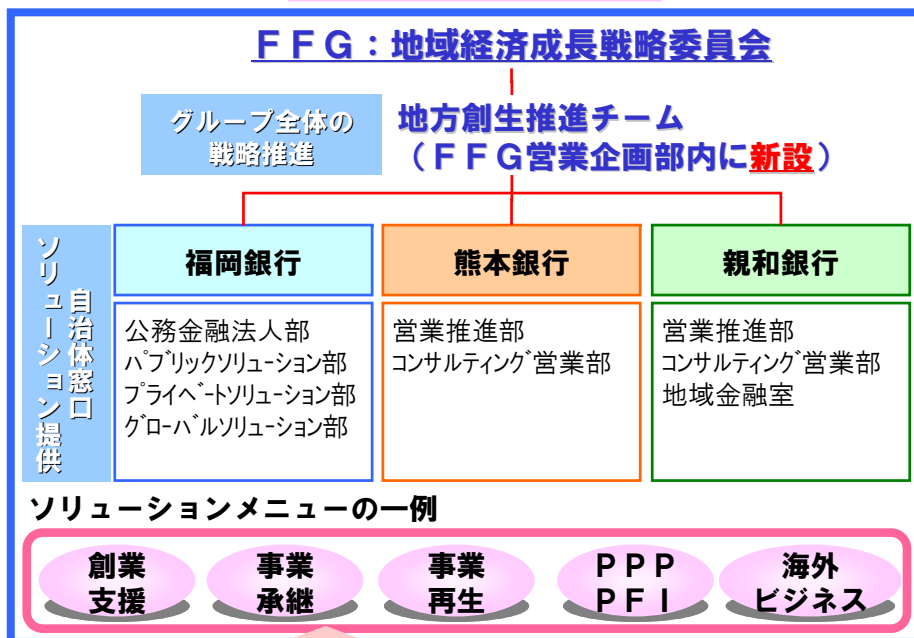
ＦＦＧ：地域経済成長戦略委員会

グループ全体の戦略推進

地方創生推進チーム
（ＦＦＧ営業企画部内に新設）

自治体窓口
ソリューション提供

| 福岡銀行 | 熊本銀行 | 親和銀行 |
|---|---|---|
| 公務金融法人部<br>ﾊﾟﾌﾞﾘｯｸｿﾘｭｰｼｮﾝ部<br>ﾌﾟﾗｲﾍﾞｰﾄｿﾘｭｰｼｮﾝ部<br>ｸﾞﾛｰﾊﾞﾙｿﾘｭｰｼｮﾝ部 | 営業推進部<br>ｺﾝｻﾙﾃｨﾝｸﾞ営業部 | 営業推進部<br>ｺﾝｻﾙﾃｨﾝｸﾞ営業部<br>地域金融室 |

ソリューションメニューの一例

創業支援

事業承継

事業再生

ＰＰＰ
ＰＦＩ

海外ビジネス